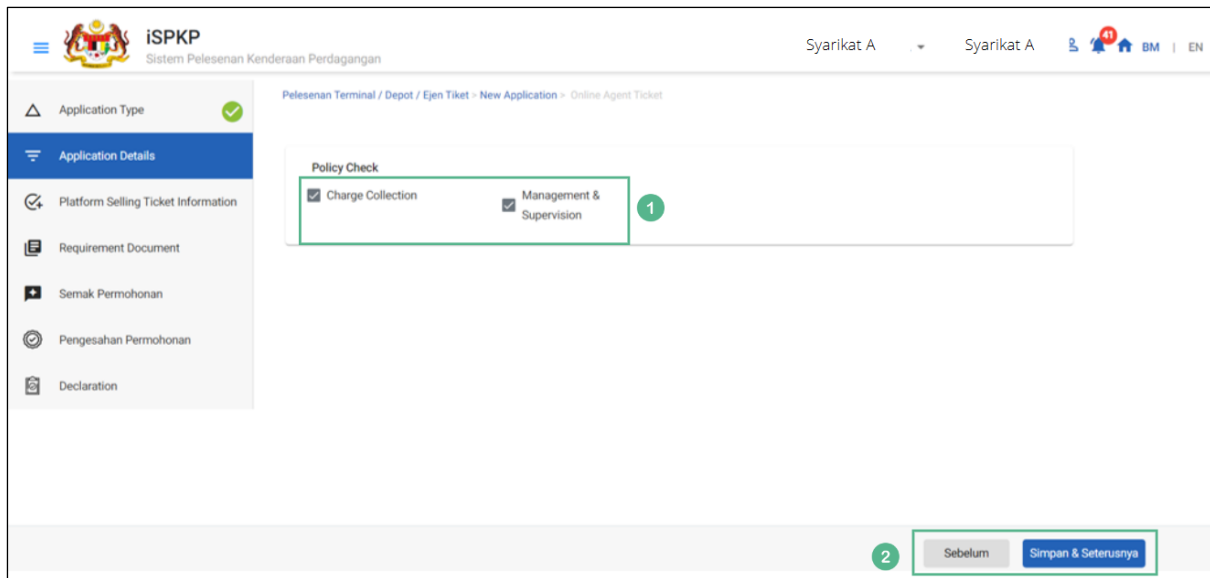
iSPKP
Sistem Pelesenan Kenderaan Perdagangan

Syarikat A Syarikat A 41 BM | EN

Application Type
Application Details
Platform Selling Ticket Information
Requirement Document
Semak Permohonan
Pengesahan Permohonan
Declaration

Pelesenan Terminal / Depot / Ejen Tiket > New Application > Online Agent Ticket

Policy Check
Charge Collection
Management & Supervision

1

2
Sebelum
Simpan & Seterusnya